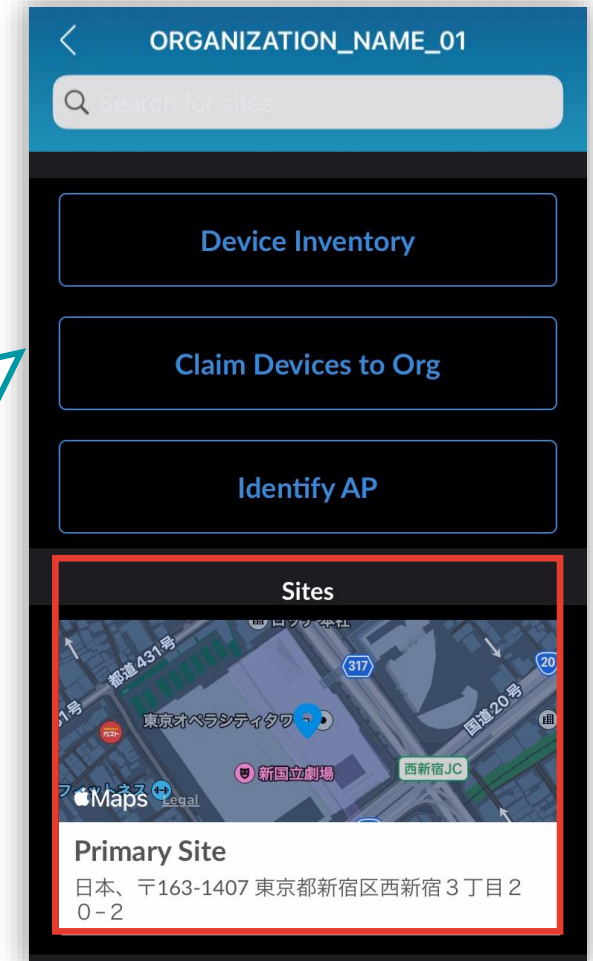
ORGANIZATION_NAME_01

Search for sites

Device Inventory

Claim Devices to Org

Identify AP

Sites

都道431号

317

20

国道20号

東京オペラシティタワー

ガスト

新国立劇場

西新宿JC

Maps Legal

Primary Site

日本、〒163-1407 東京都新宿区西新宿３丁目２０−２